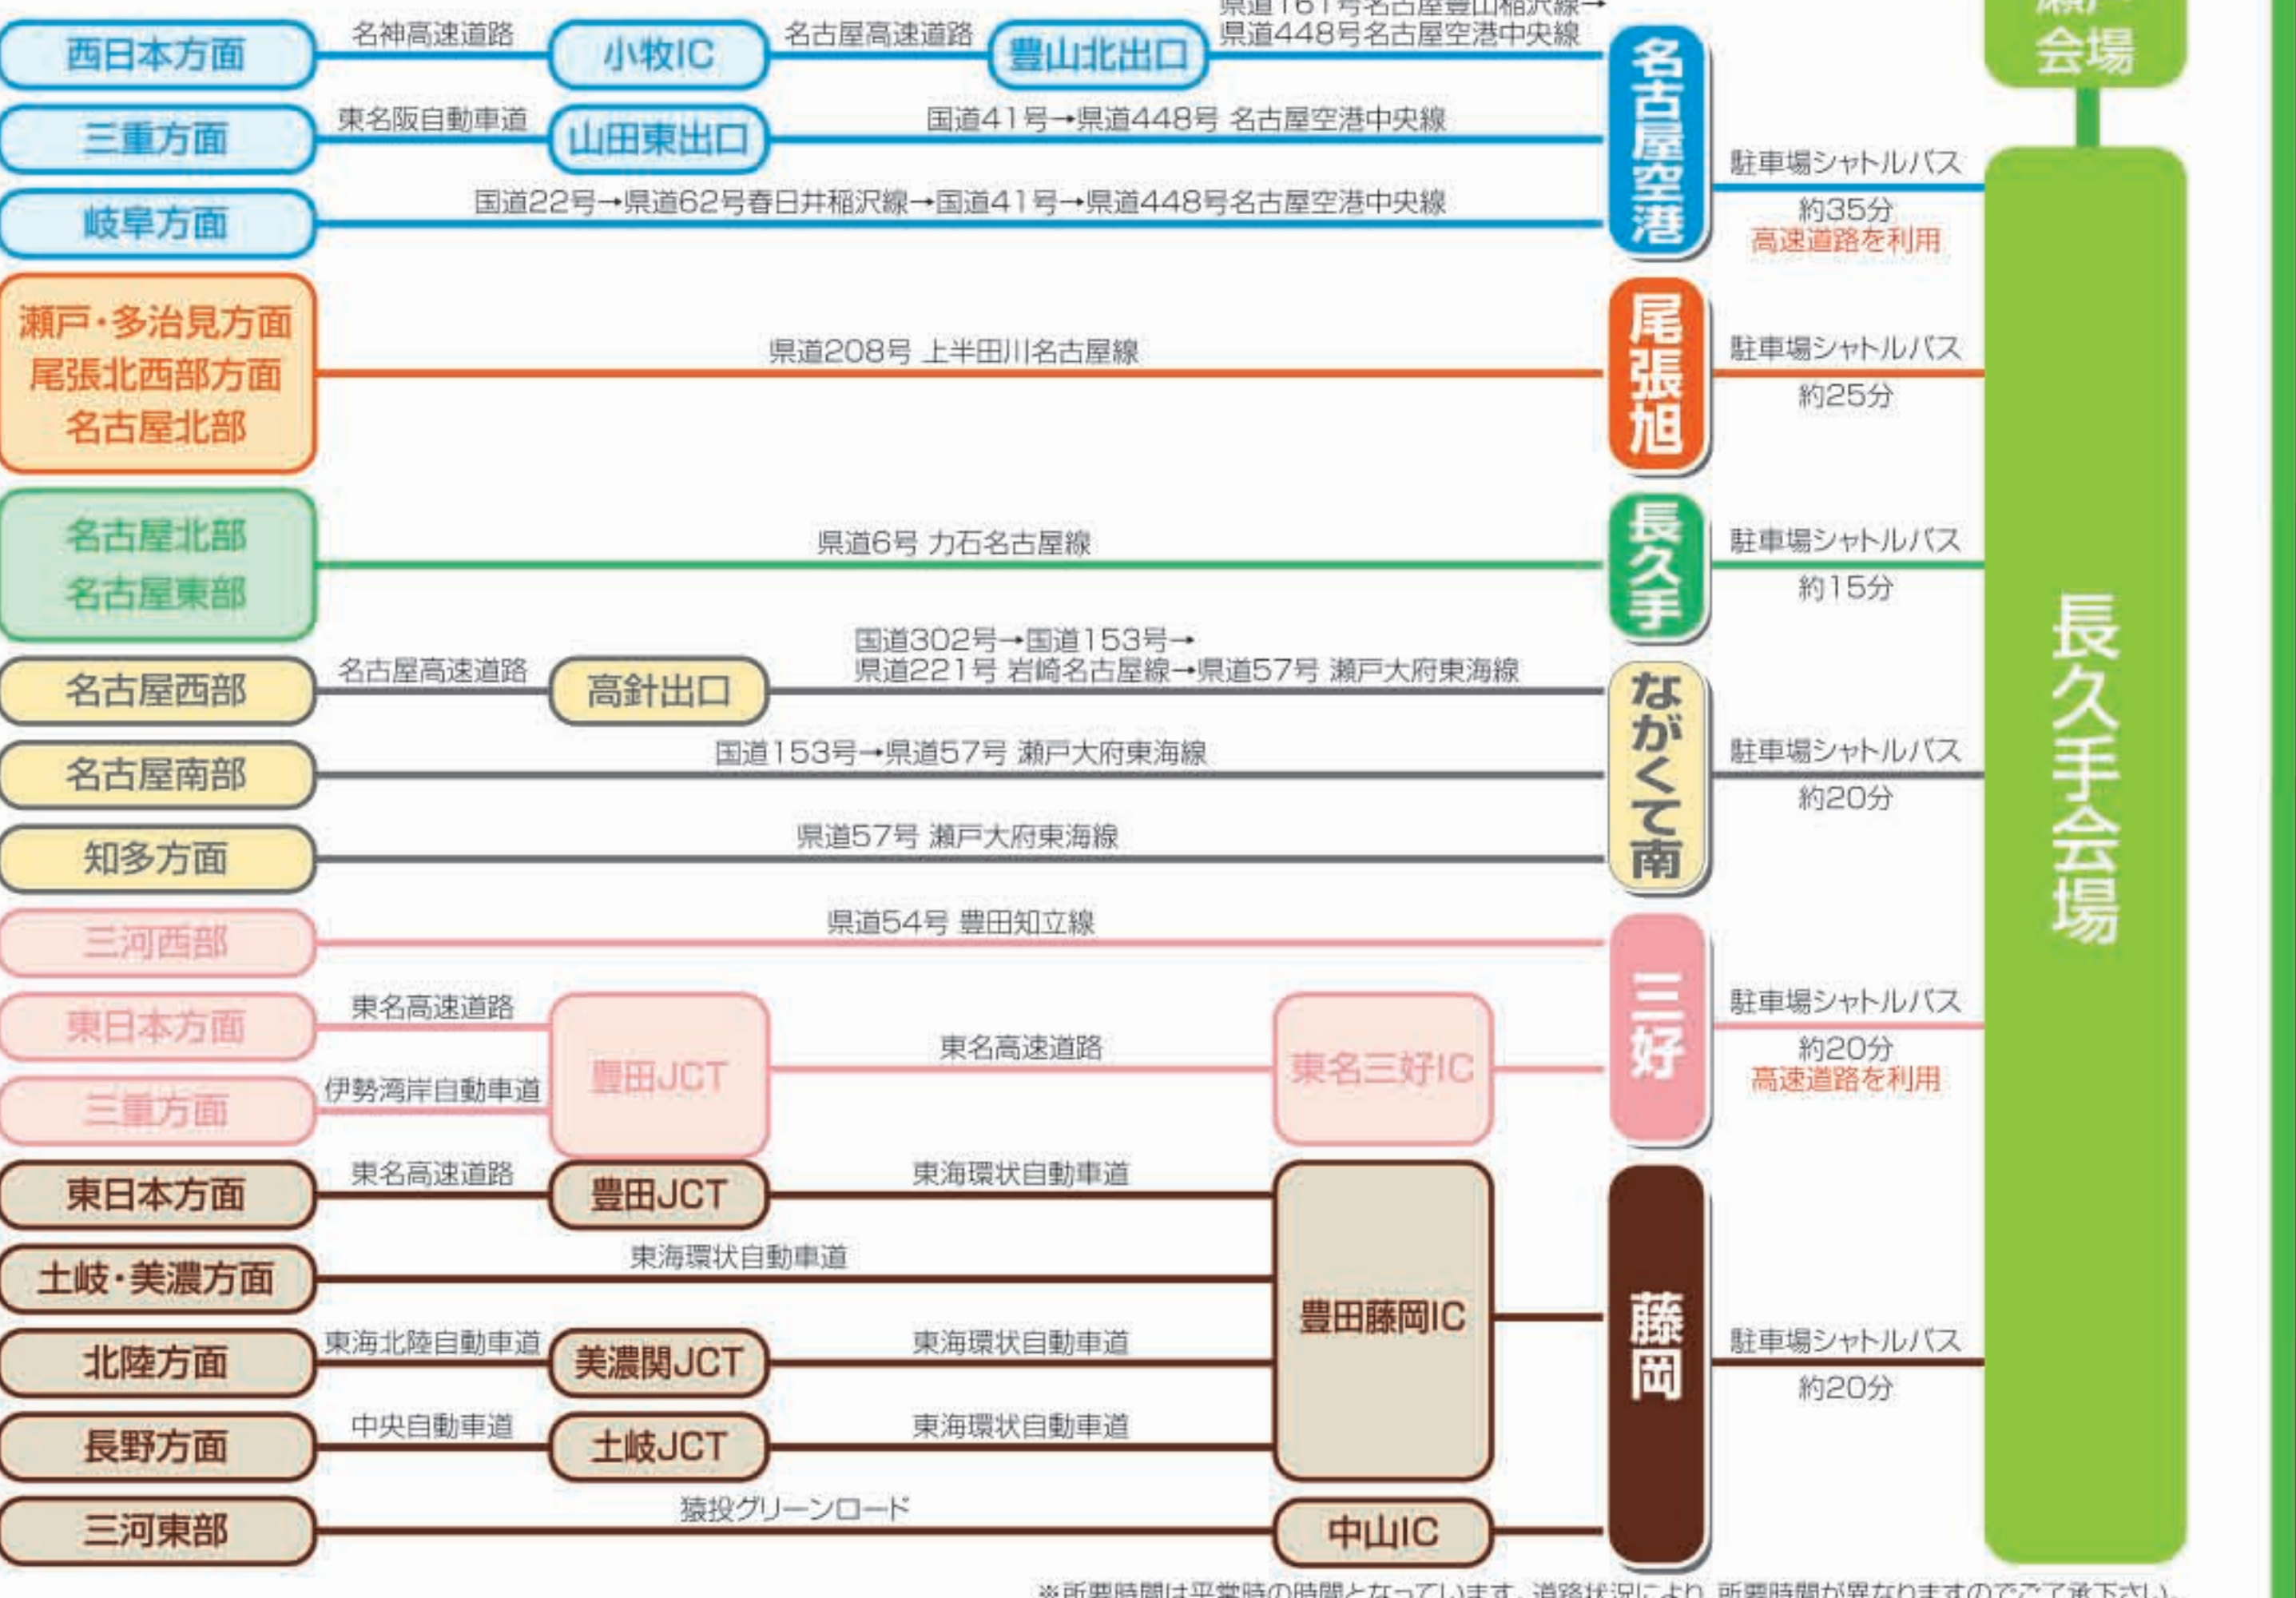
西日本方面 名神高速道路 小牧IC 名古屋高速道路 豊山北出口 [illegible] 県道448号名古屋空港中央線

三重方面 東名阪自動車道 山田東出口 国道41号→県道448号 名古屋空港中央線

岐阜方面 国道22号→県道62号春日井稲沢線→国道41号→県道448号名古屋空港中央線

名古屋空港

駐車場シャトルバス 約35分 高速道路を利用

瀬戸・多治見方面 尾張北西部方面 名古屋北部 県道208号 上半田川名古屋線

尾張旭

駐車場シャトルバス 約25分

名古屋北部 名古屋東部 県道6号 力石名古屋線

長久手

駐車場シャトルバス 約15分

名古屋西部 名古屋高速道路 高針出口 国道302号→国道153号→県道221号 岩崎名古屋線→県道57号 瀬戸大府東海線

名古屋南部 国道153号→県道57号 瀬戸大府東海線

知多方面 県道57号 瀬戸大府東海線

ながくて南

駐車場シャトルバス 約20分

三河西部 県道54号 豊田知立線

東日本方面 東名高速道路

三重方面 伊勢湾岸自動車道

豊田JCT 東名高速道路 東名三好IC

三好

駐車場シャトルバス 約20分 高速道路を利用

東日本方面 東名高速道路 豊田JCT 東海環状自動車道

土岐・美濃方面 東海環状自動車道

北陸方面 東海北陸自動車道 美濃関JCT 東海環状自動車道

長野方面 中央自動車道 土岐JCT 東海環状自動車道

豊田藤岡IC

三河東部 猿投グリーンロード 中山IC

藤岡

駐車場シャトルバス 約20分

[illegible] 会場

長久手会場

※所要時間は平常時の時間となっています。道路状況により、所要時間が異なりますのでご了承下さい。